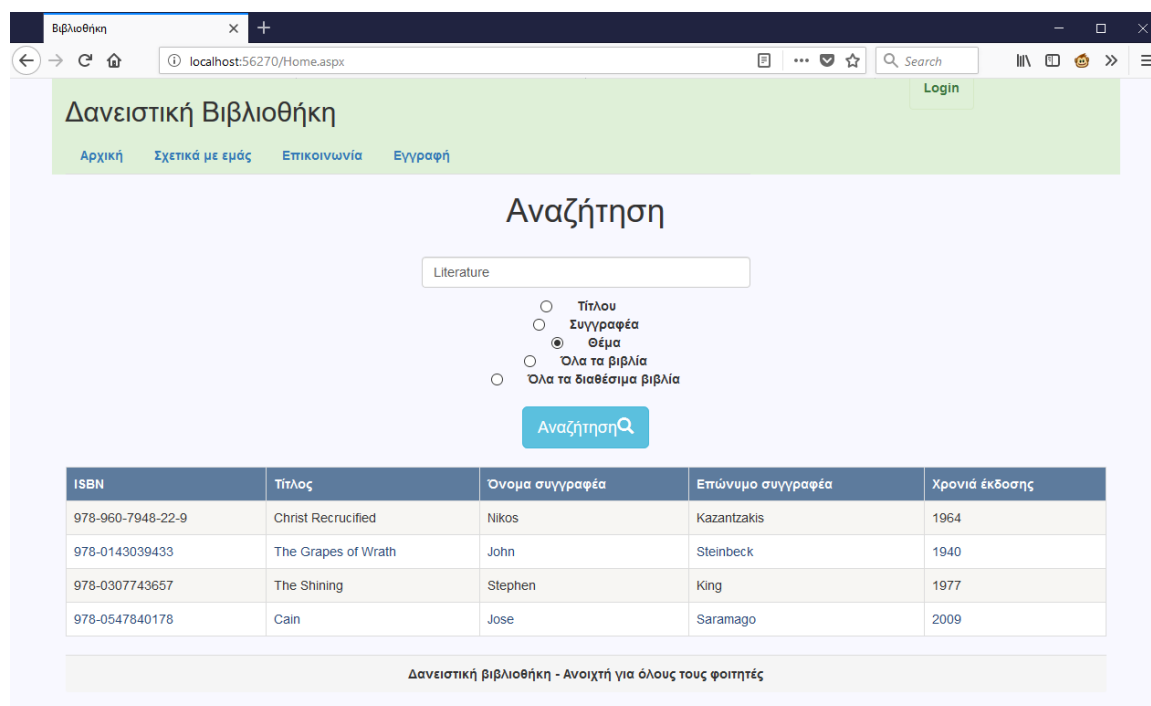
Βιβλιοθήκη ×

localhost:56270/Home.aspx

Search

Login

Δανειστική Βιβλιοθήκη

Αρχική Σχετικά με εμάς Επικοινωνία Εγγραφή

Αναζήτηση

Literature

Τίτλου
Συγγραφέα
Θέμα
Όλα τα βιβλία
Όλα τα διαθέσιμα βιβλία

Αναζήτηση

| ISBN | Τίτλος | Όνομα συγγραφέα | Επώνυμο συγγραφέα | Χρονιά έκδοσης |
|---|---|---|---|---|
| 978-960-7948-22-9 | Christ Recrucified | Nikos | Kazantzakis | 1964 |
| 978-0143039433 | The Grapes of Wrath | John | Steinbeck | 1940 |
| 978-0307743657 | The Shining | Stephen | King | 1977 |
| 978-0547840178 | Cain | Jose | Saramago | 2009 |

Δανειστική βιβλιοθήκη - Ανοιχτή για όλους τους φοιτητές